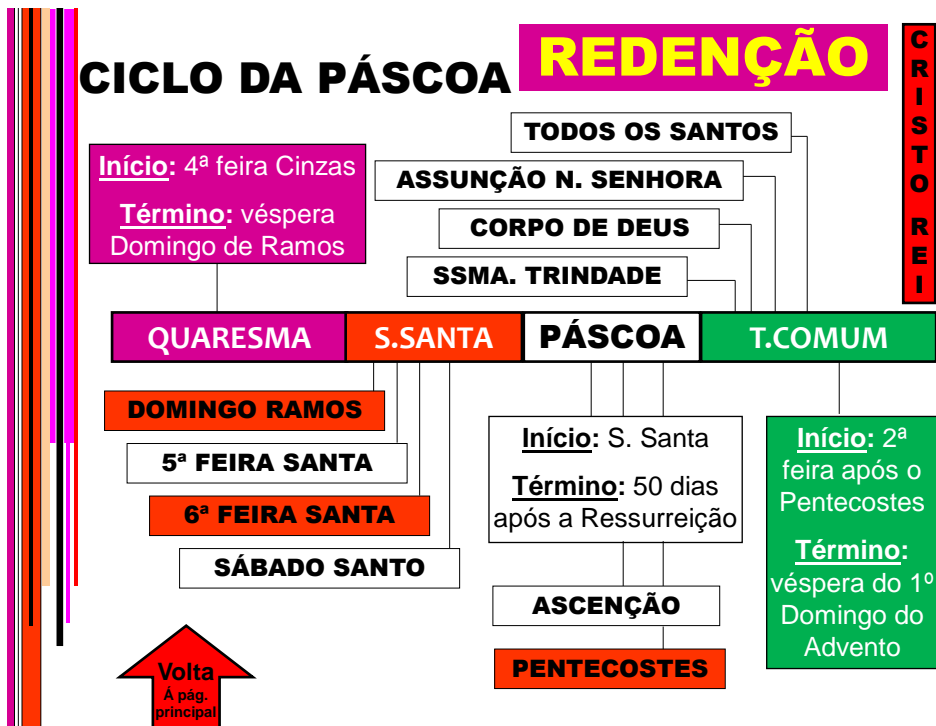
CICLO DA PÁSCOA

REDENÇÃO

C R I S T O R E I

TODOS OS SANTOS

ASSUNÇÃO N. SENHORA

CORPO DE DEUS

SSMA. TRINDADE

Início: 4ª feira Cinzas

Término: véspera Domingo de Ramos

QUARESMA

S.SANTA

PÁSCOA

T.COMUM

DOMINGO RAMOS

5ª FEIRA SANTA

6ª FEIRA SANTA

SÁBADO SANTO

Início: S. Santa

Término: 50 dias após a Ressurreição

ASCENÇÃO

PENTECOSTES

Início: 2ª feira após o Pentecostes

Término: véspera do 1º Domingo do Advento

Volta À pág. principal